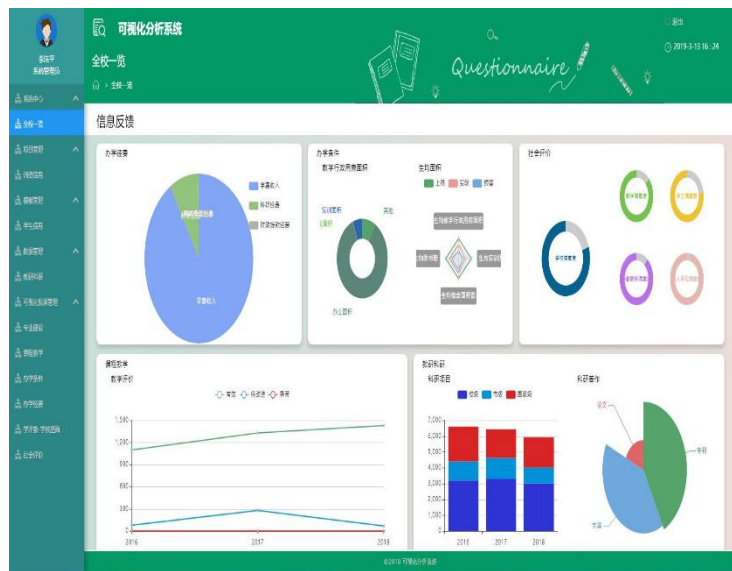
可视化分析系统

全校一览

⌂ > 全校一览

Questionnaire

退出

2019-3-13 16:24

张洋平
系统管理员

系统中心
全校一览
项目管理
项目信息
班级管理
学生信息
教师管理
教师信息
可视化数据管理
专业建设
课程教学
办学条件
办学经费
学习成效·学风
社会评价

信息反馈

办学经费

学费收入
年划拨费
政府拨款经费

财政拨款经费

学费收入

办学条件

数字化教学资源
生均面积

上课
实验
宿舍

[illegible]

办公面积

社会评价

课程教学
教学评价

有效
待改进
差评

1,500
1,000
500
0

2016
2017
2018

教研科研
科研项目

省级
市级
国家级

7,000
6,000
5,000
4,000
3,000
2,000
1,000
0

2016
2017
2018

科研著作

论文
专利
专著

©2019 可视化分析系统